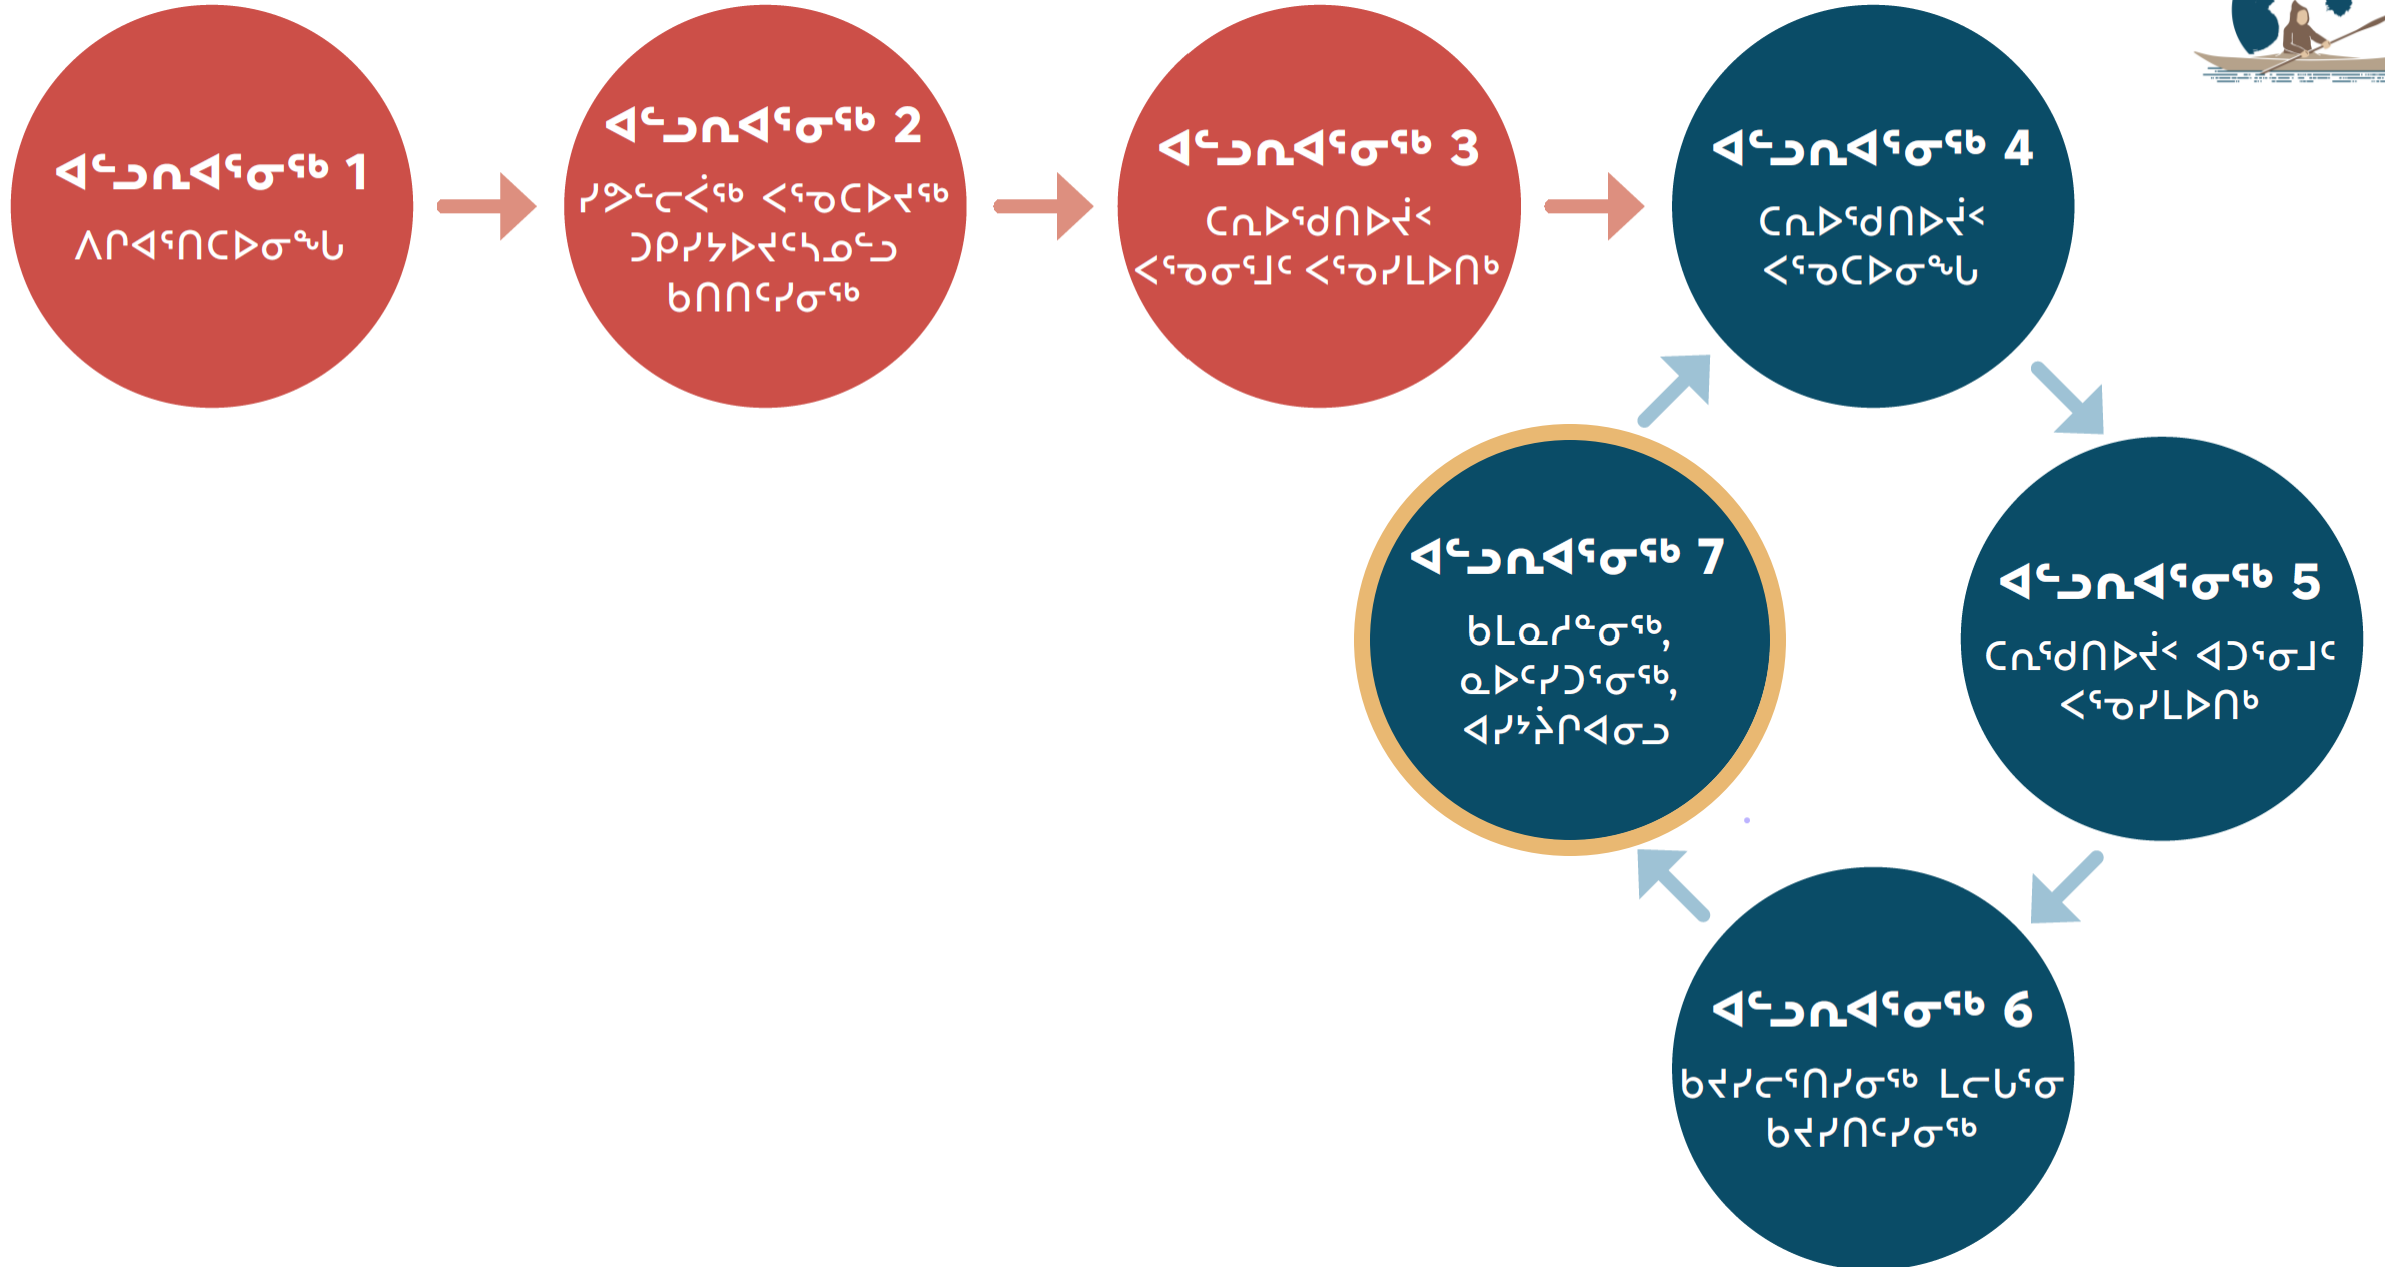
ᐊᓪᓗᓇᐊᕐᓂᖅ 1
ᐱᒋᐊᕐᑎᑕᐅᓂᖓ

ᐊᓪᓗᓇᐊᕐᓂᖅ 2
ᓯᕗᓪᓕᐹᖅ ᐸᕐᓇᑕᐅᔪᖅ ᑐᑭᓯᓴᐅᔪᑦᓴᓄᑦᑐ ᑲᑎᑦᓯᓂᖅ

ᐊᓪᓗᓇᐊᕐᓂᖅ 3
ᑕᕆᐅᕐᑯᑎᐅᔾᐹ ᐸᕐᓇᓂᕐᒧᑦ ᐸᕐᓇᓯᒪᐅᑎᒃ

ᐊᓪᓗᓇᐊᕐᓂᖅ 4
ᑕᕆᐅᕐᑯᑎᐅᔾᐹ ᐸᕐᓇᑕᐅᓂᖓ

ᐊᓪᓗᓇᐊᕐᓂᖅ 5
ᑕᕆᕐᑯᑎᐅᔾᐹ ᐊᑐᕐᓂᒧᑦ ᐸᕐᓇᓯᒪᐅᑎᒃ

ᐊᓪᓗᓇᐊᕐᓂᖅ 6
ᑲᔪᓯᓕᕐᑎᓯᓂᖅ ᒪᓕᒃᕐᓂ ᑲᔪᓯᑎᑦᓯᓂᖅ

ᐊᓪᓗᓇᐊᕐᓂᖅ 7
ᑲᒪᓇᓱᖕᓂᖅ, ᓇᐅᑦᓯᑐᕐᓂᖅ, ᐊᓯᕝᕼᕆᐊᓂᓗ